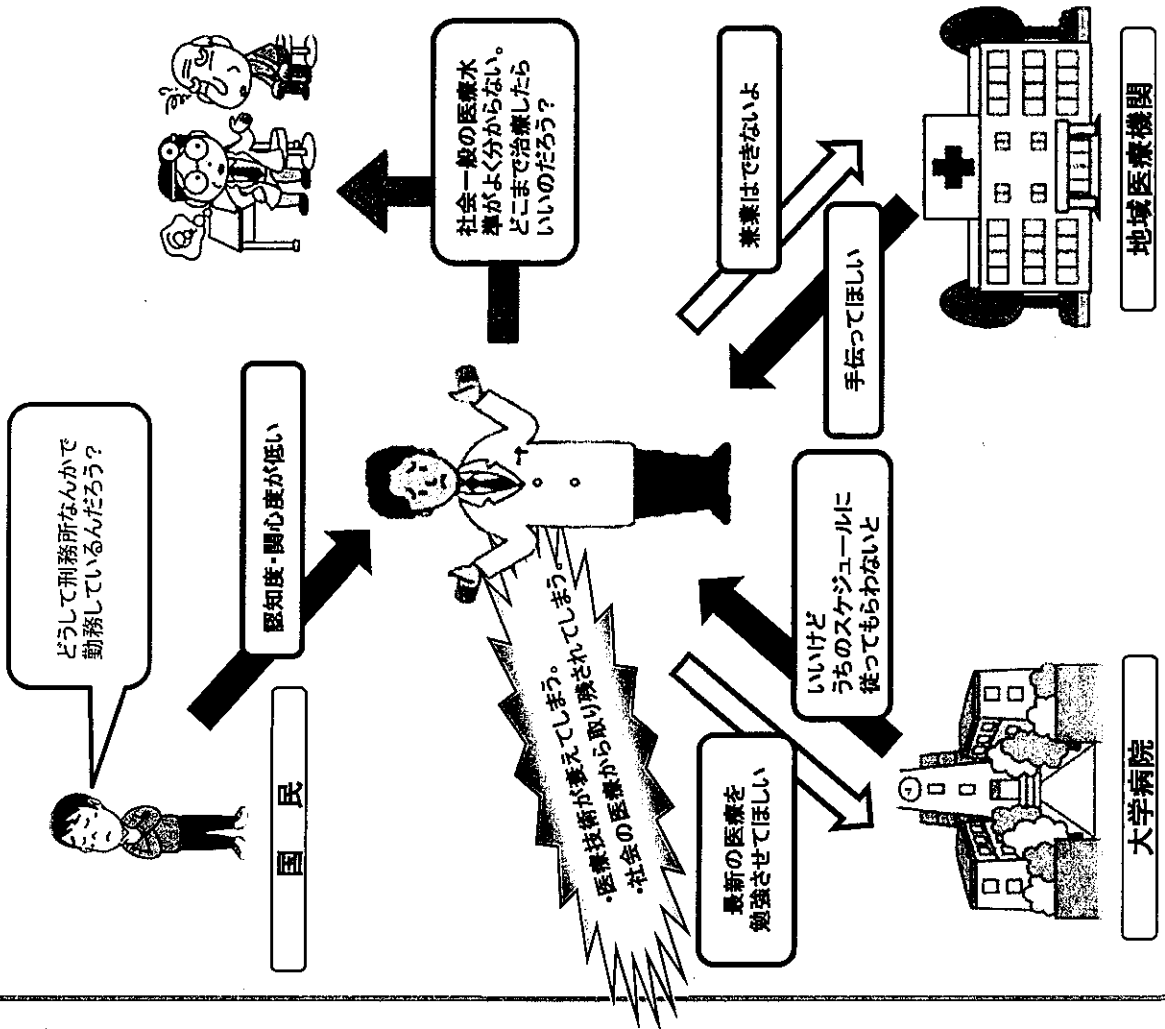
どうして刑務所なんかで勤務しているんだろう?

国民

認知度・関心度が低い

社会一般の医療水準がよく分からない。どこまで治療したらいいのだろう?

兼業はできないよ

手伝ってほしい

地域医療機関

・医療技術が衰えてしまう。
・社会の医療から取り残されてしまう。

いいけどうちのスケジュールに従ってもらわないと

最新の医療を勉強させてほしい

大学病院